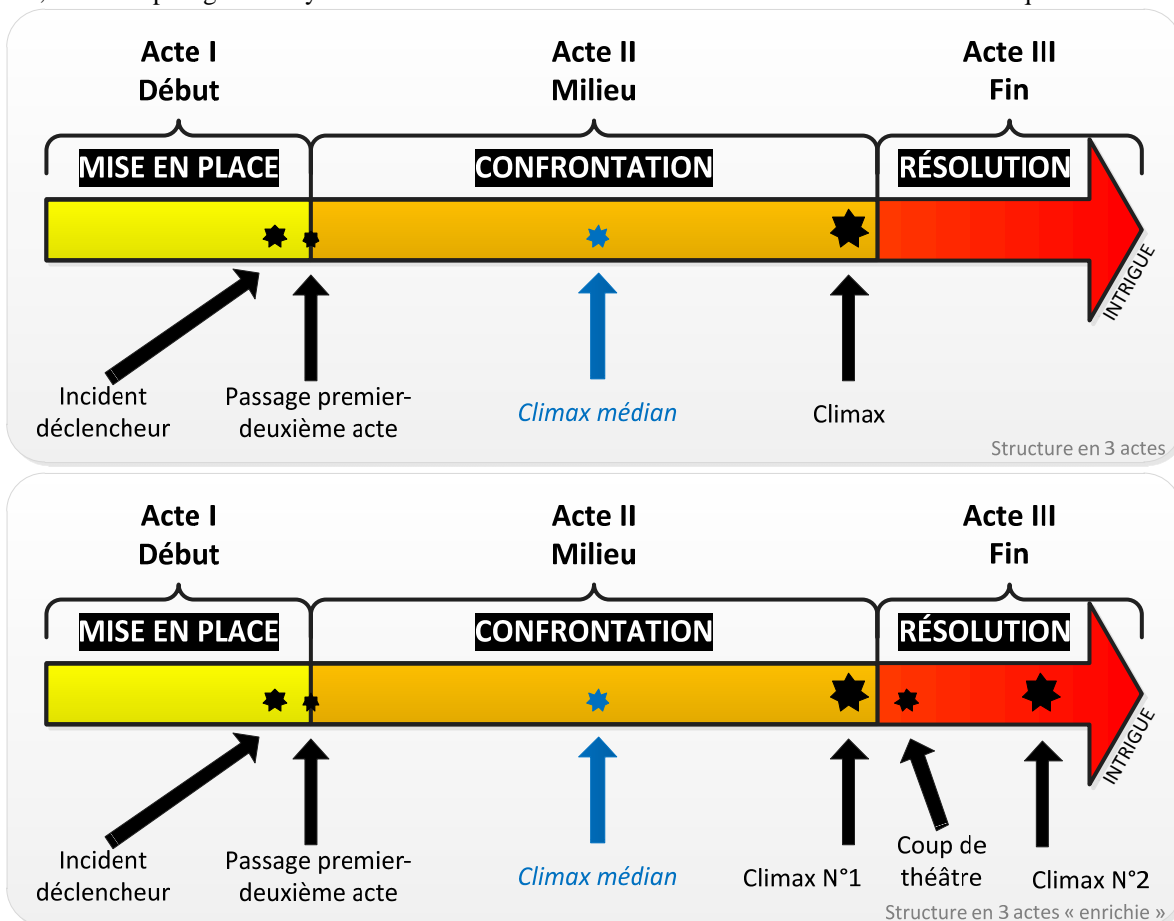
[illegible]

Acte I
Début

Acte II
Milieu

Acte III
Fin

MISE EN PLACE

CONFRONTATION

RÉSOLUTION

INTRIGUE

Incident déclencheur

Passage premier-deuxième acte

Climax médian

Climax

Structure en 3 actes

Acte I
Début

Acte II
Milieu

Acte III
Fin

MISE EN PLACE

CONFRONTATION

RÉSOLUTION

INTRIGUE

Incident déclencheur

Passage premier-deuxième acte

Climax médian

Climax N°1

Coup de théâtre

Climax N°2

Structure en 3 actes « enrichie »